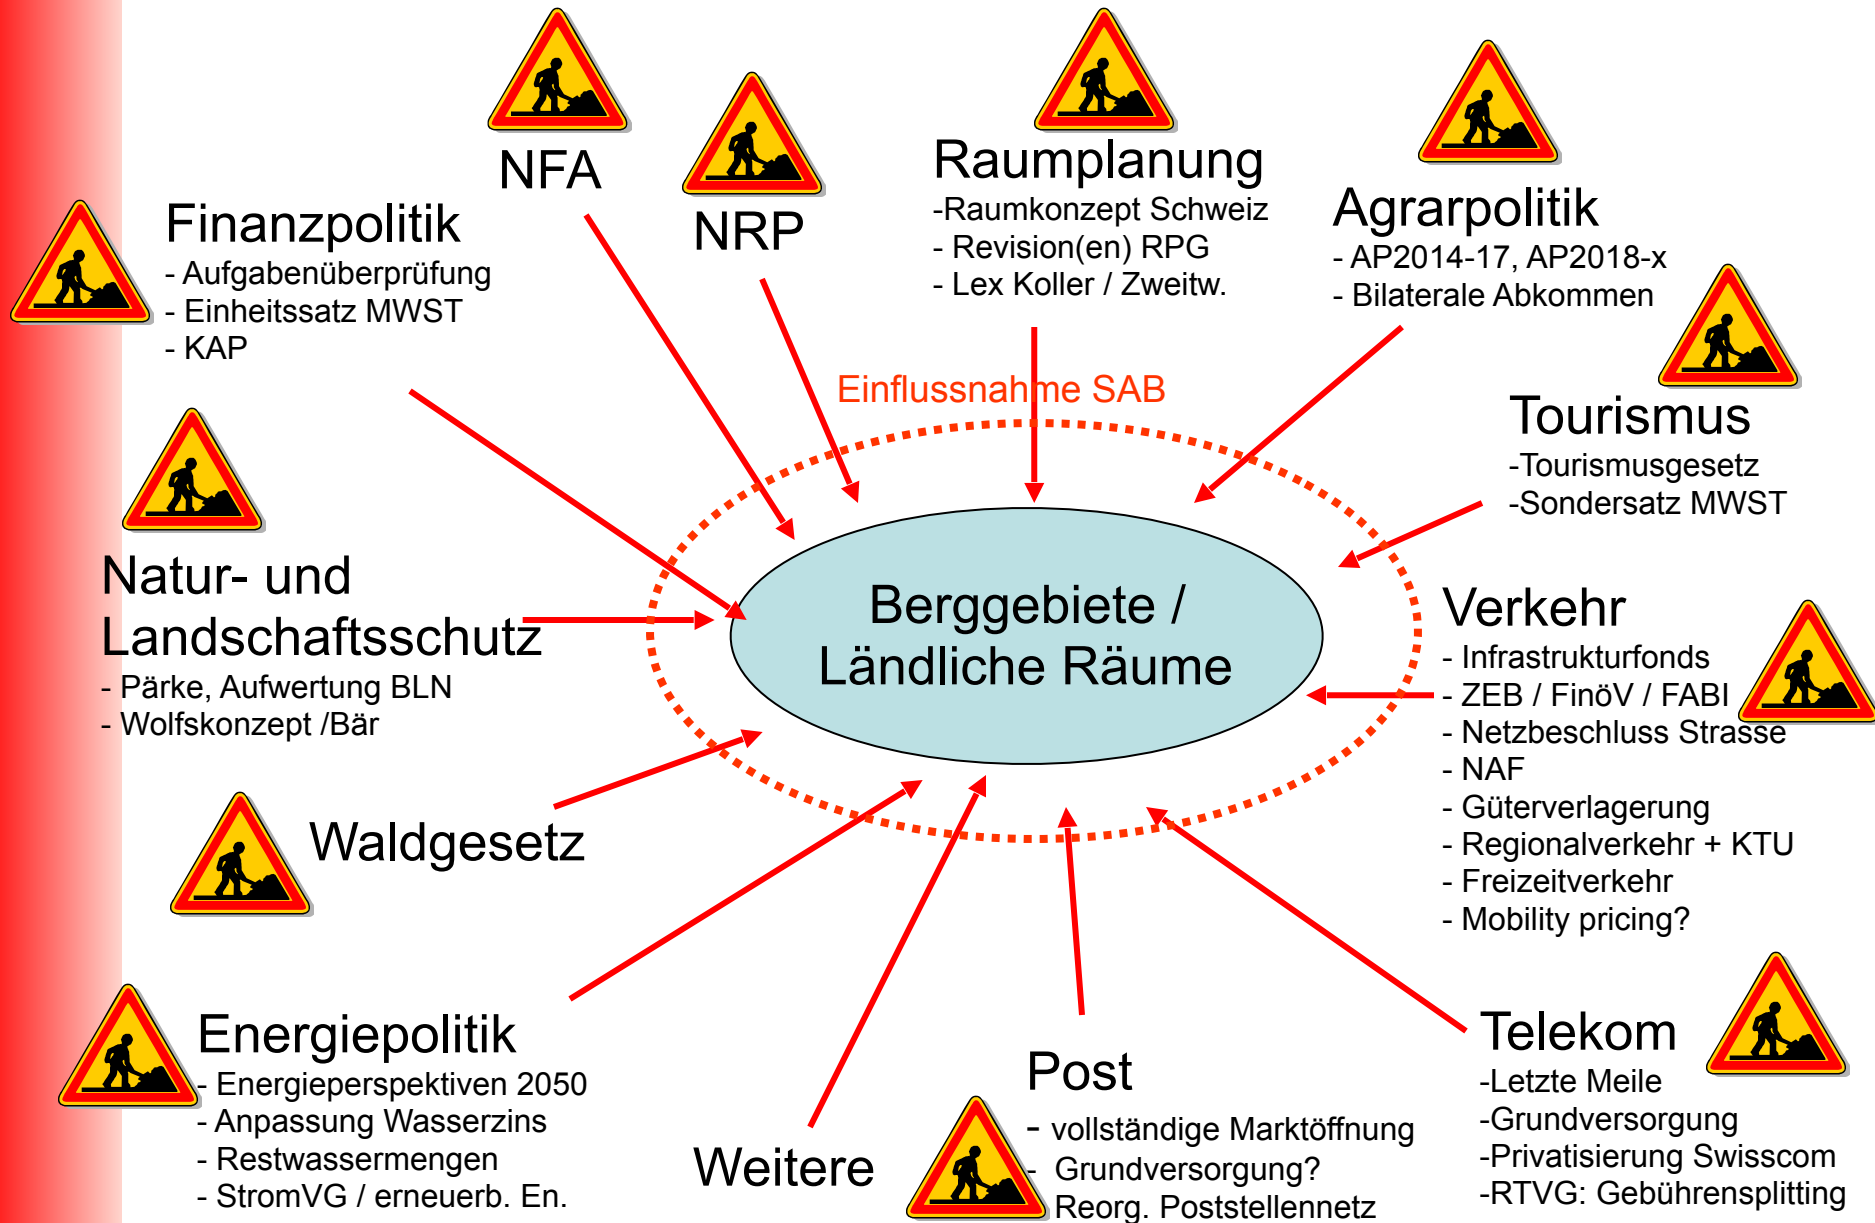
NFA

NRP

Raumplanung
-Raumkonzept Schweiz
- Revision(en) RPG
- Lex Koller / Zweitw.

Agrarpolitik
- AP2014-17, AP2018-x
- Bilaterale Abkommen

Finanzpolitik
- Aufgabenüberprüfung
- Einheitssatz MWST
- KAP

Einflussnahme SAB

Tourismus
-Tourismusgesetz
-Sondersatz MWST

Natur- und Landschaftsschutz
- Pärke, Aufwertung BLN
- Wolfskonzept /Bär

Berggebiete / Ländliche Räume

Verkehr
- Infrastrukturfonds
- ZEB / FinöV / FABI
- Netzbeschluss Strasse
- NAF
- Güterverlagerung
- Regionalverkehr + KTU
- Freizeitverkehr
- Mobility pricing?

Waldgesetz

Energiepolitik
- Energieperspektiven 2050
- Anpassung Wasserzins
- Restwassermengen
- StromVG / erneuerb. En.

Weitere

Post
- vollständige Marktöffnung
- Grundversorgung?
Reorg. Poststellennetz

Telekom
-Letzte Meile
-Grundversorgung
-Privatisierung Swisscom
-RTVG: Gebührensplitting